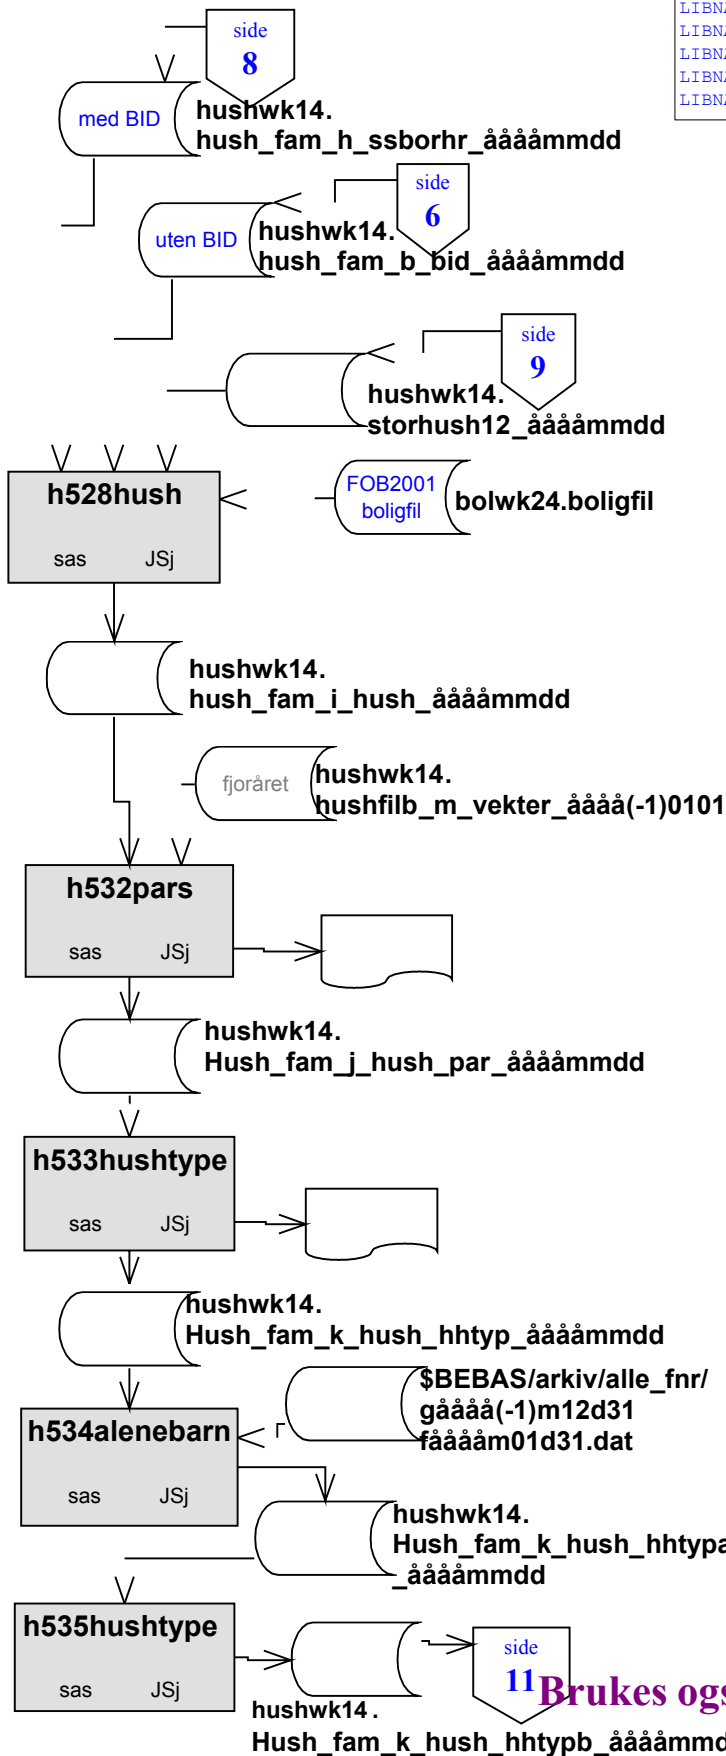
LIBN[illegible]
LIBN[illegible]
LIBN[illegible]
LIBN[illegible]
LIBN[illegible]

side
8

med BID
hushwk14.
hush_fam_h_ssborhr_ååååmmdd

side
6

uten BID
hushwk14.
hush_fam_b_bid_ååååmmdd

side
9

hushwk14.
storhush12_ååååmmdd

h528hush
sas JSj

FOB2001 boligfil
bolwk24.boligfil

hushwk14.
hush_fam_i_hush_ååååmmdd

fjoråret
hushwk14.
hushfilb_m_vekter_åååå(-1)0101

h532pars
sas JSj

hushwk14.
Hush_fam_j_hush_par_ååååmmdd

h533hushtype
sas JSj

hushwk14.
Hush_fam_k_hush_hhtyp_ååååmmdd

$BEBAS/arkiv/alle_fnr/
gåååå(-1)m12d31
fååååm01d31.dat

h534alenebarn
sas JSj

hushwk14.
Hush_fam_k_hush_hhtypa
_ååååmmdd

h535hushtype
sas JSj

side
11

Brukes ogs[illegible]

hushwk14.
Hush_fam_k_hush_hhtypb_ååååmmd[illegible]